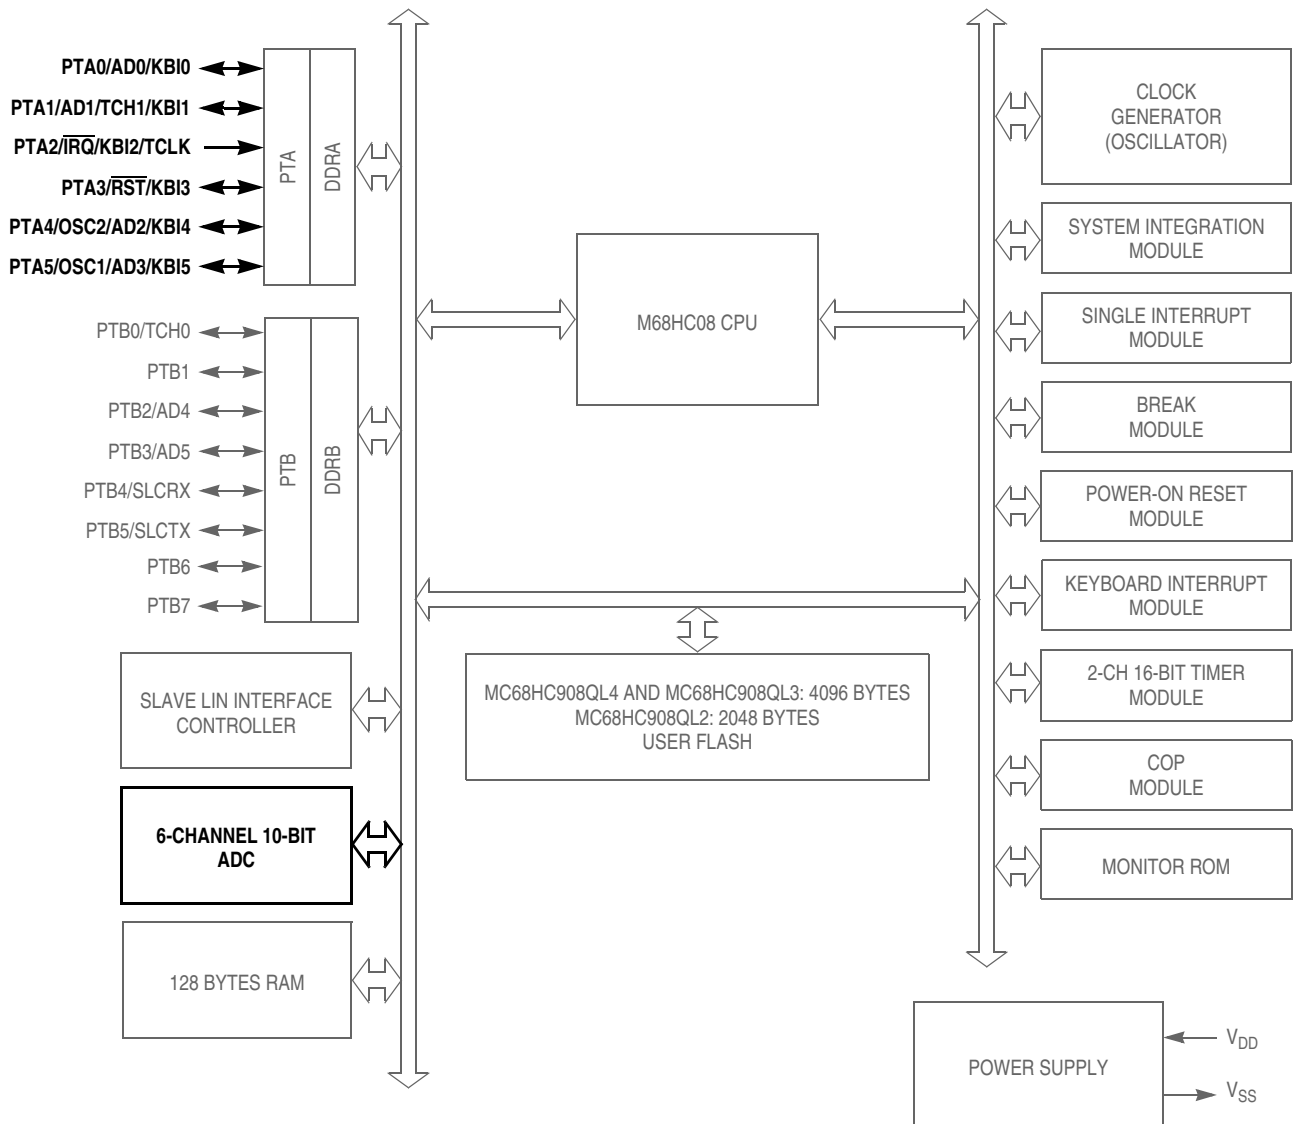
PTA0/AD0/KBI0
PTA1/AD1/TCH1/KBI1
PTA2/$\overline{IRQ}$/KBI2/TCLK
PTA3/$\overline{RST}$/KBI3
PTA4/OSC2/AD2/KBI4
PTA5/OSC1/AD3/KBI5

PTA
DDRA

PTB0/TCH0
PTB1
PTB2/AD4
PTB3/AD5
PTB4/SLCRX
PTB5/SLCTX
PTB6
PTB7

PTB
DDRB

SLAVE LIN INTERFACE CONTROLLER

6-CHANNEL 10-BIT ADC

128 BYTES RAM

M68HC08 CPU

MC68HC908QL4 AND MC68HC908QL3: 4096 BYTES
MC68HC908QL2: 2048 BYTES
USER FLASH

CLOCK GENERATOR (OSCILLATOR)

SYSTEM INTEGRATION MODULE

SINGLE INTERRUPT MODULE

BREAK MODULE

POWER-ON RESET MODULE

KEYBOARD INTERRUPT MODULE

2-CH 16-BIT TIMER MODULE

COP MODULE

MONITOR ROM

POWER SUPPLY

$V_{DD}$
$V_{SS}$